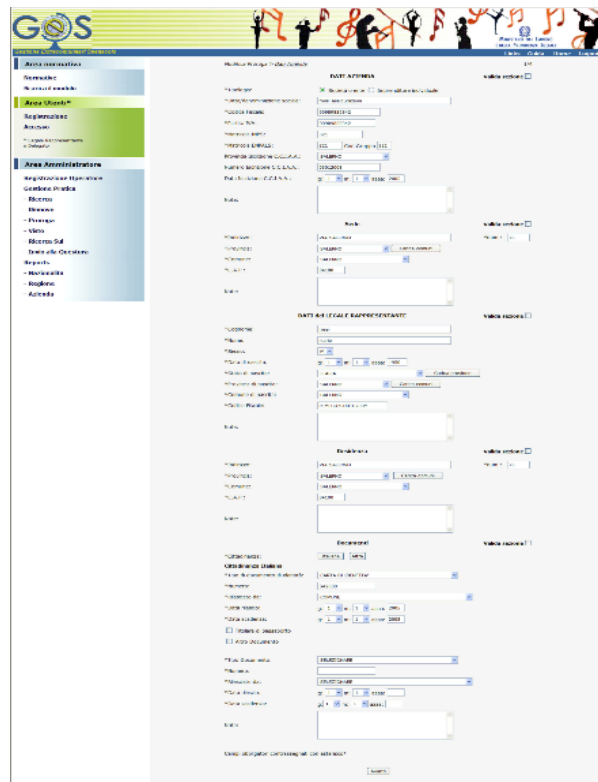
GOS

Gestione Comunicazioni Obbligatorie

Home Guida Esci Logout

Area normativa
Normative
Nuovi modelli

Area Utenti
Registrazione
Accesso

Area Amministratore
Registrazione Operatore
Gestione Pratica
- Ricerca
- Rinnovo
- Proroga
- Visto
- Ricerca Sul
- Invio alla Questura
Reports
- Nazionalità
- Regione
- Azienda

DATI AZIENDA
Valida sezione

Indirizzo
Residenza

DATI del LEGALE RAPPRESENTANTE
Valida sezione

Residenza
Valida sezione

Documenti
Valida sezione
Cittadinanza Italiana
Passaporto
Altro documento

Campi obbligatori contrassegnati con asterisco

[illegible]